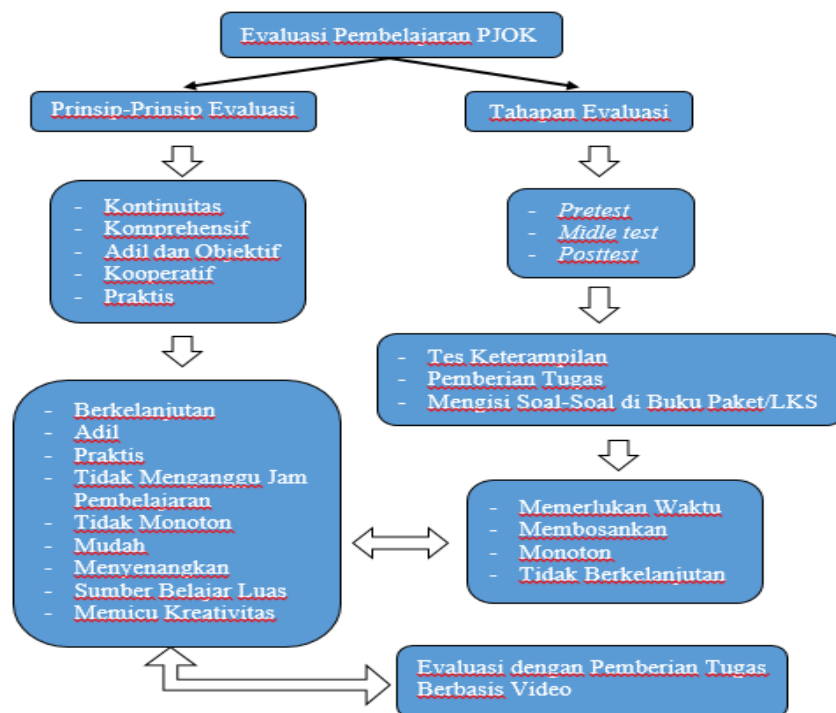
Evaluasi Pembelajaran PJOK

Prinsip-Prinsip Evaluasi

Tahapan Evaluasi

- Kontinuitas
- Komprehensif
- Adil dan Objektif
- Kooperatif
- Praktis

- *Pretest*
- *Midle test*
- *Posttest*

- Tes Keterampilan
- Pemberian Tugas
- Mengisi Soal-Soal di Buku Paket/LKS

- Berkelanjutan
- Adil
- Praktis
- Tidak Menganggu Jam Pembelajaran
- Tidak Monoton
- Mudah
- Menyenangkan
- Sumber Belajar Luas
- Memicu Kreativitas

- Memerlukan Waktu
- Membosankan
- Monoton
- Tidak Berkelanjutan

Evaluasi dengan Pemberian Tugas Berbasis Video